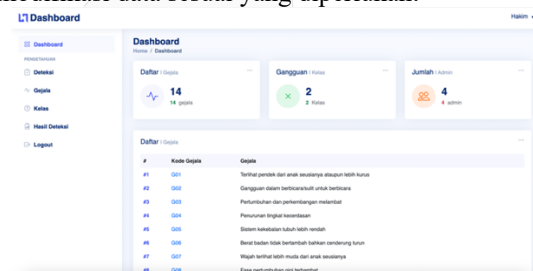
modifikasi data sesuai yang diperlukan.

Dashboard

Hakim

Dashboard

PENGETAHUAN

Deteksi

Gejala

Kelas

Hasil Deteksi

Logout

Dashboard

Home / Dashboard

Daftar | Gejala

14

14 gejala

Gangguan | Kelas

2

2 Kelas

Jumlah | Admin

4

4 admin

Daftar | Gejala

| # | Kode Gejala | Gejala |
|---|---|---|
| #1 | G01 | Terlihat pendek dari anak seusianya ataupun lebih kurus |
| #2 | G02 | Gangguan dalam berbicara/sulit untuk berbicara |
| #3 | G03 | Pertumbuhan dan perkembangan melambat |
| #4 | G04 | Penurunan tingkat kecerdasan |
| #5 | G05 | Sistem kekebalan tubuh lebih rendah |
| #6 | G06 | Berat badan tidak bertambah bahkan cenderung turun |
| #7 | G07 | Wajah terlihat lebih muda dari anak seusianya |
| #8 | G08 | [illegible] |